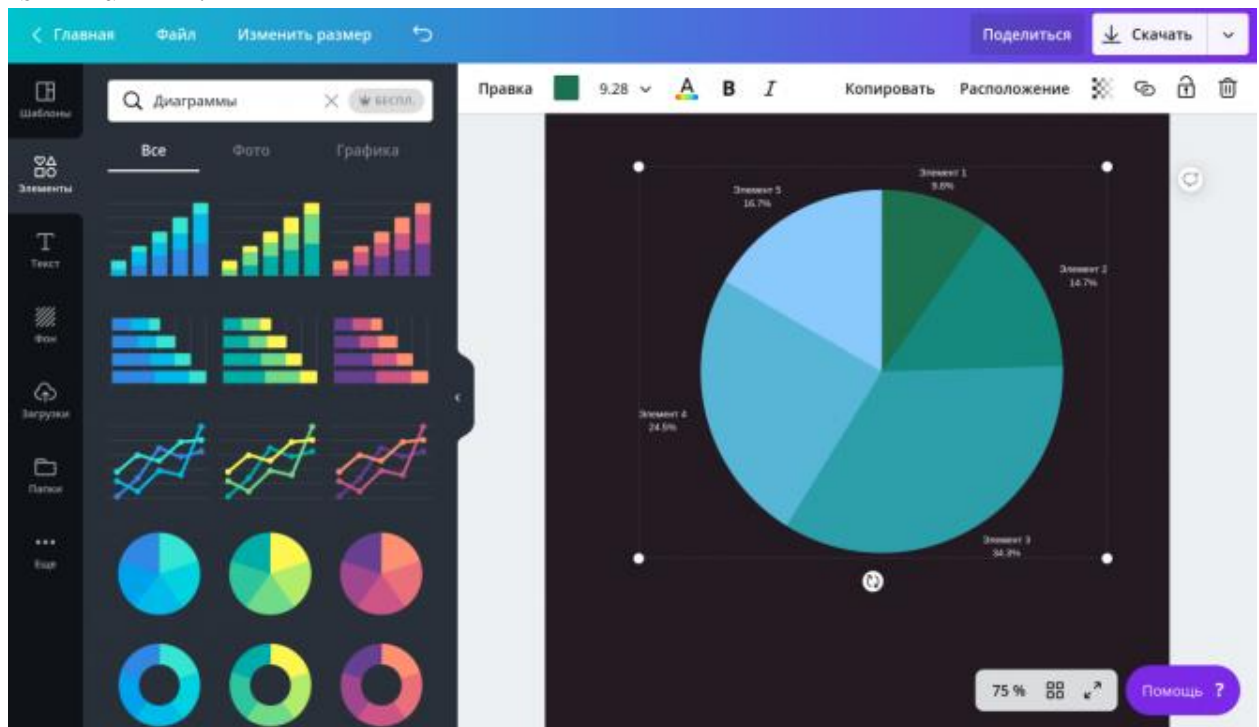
< Главная Файл Изменить размер

Поделиться Скачать

Шаблоны

Элементы

Текст

Фон

Загрузки

Папки

Еще

Диаграммы БЕСПЛ.

Все Фото Графика

Правка 9.28 A B I Копировать Расположение

Элемент 1
9.8%

Элемент 2
14.7%

Элемент 3
34.3%

Элемент 4
24.5%

Элемент 5
16.7%

75 %

Помощь ?